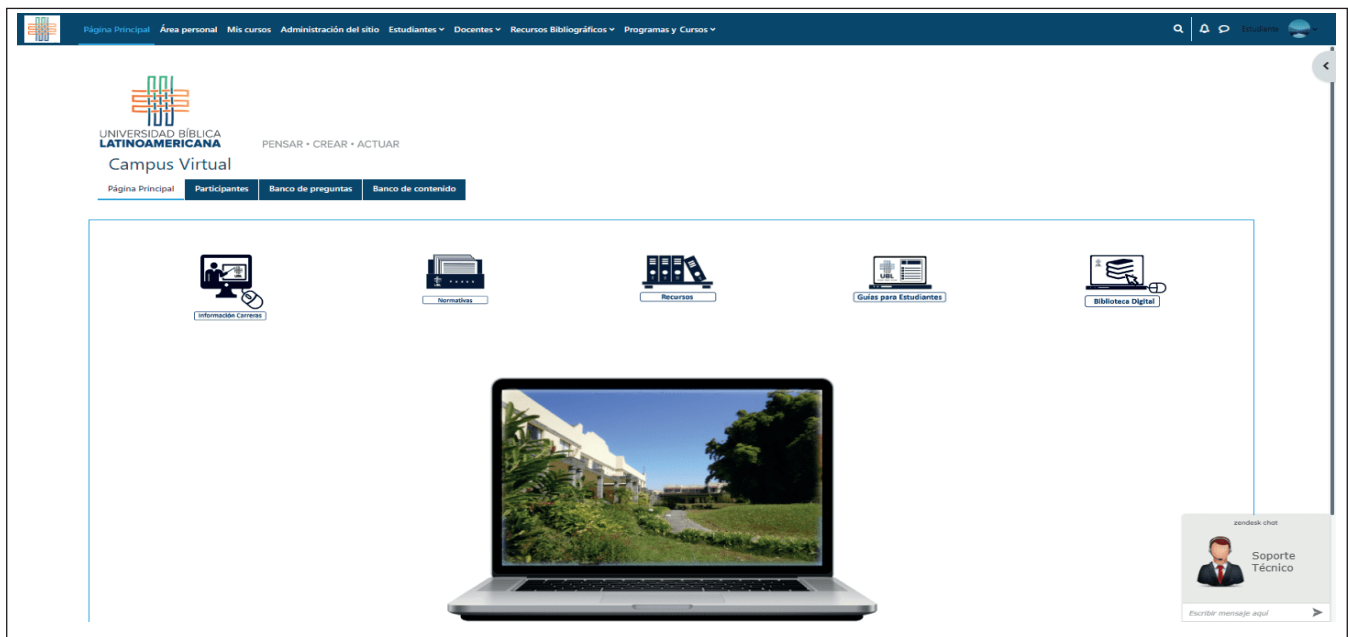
Página Principal Área personal Mis cursos Administración del sitio Estudiantes Docentes Recursos Bibliográficos Programas y Cursos

Estudiante

UNIVERSIDAD BÍBLICA LATINOAMERICANA

PENSAR • CREAR • ACTUAR

Campus Virtual

Página Principal Participantes Banco de preguntas Banco de contenido

Información Carreras

Normativas

Recursos

UBL

Guías para Estudiantes

Biblioteca Digital

zendesk chat

Soporte Técnico

Escribir mensaje aquí